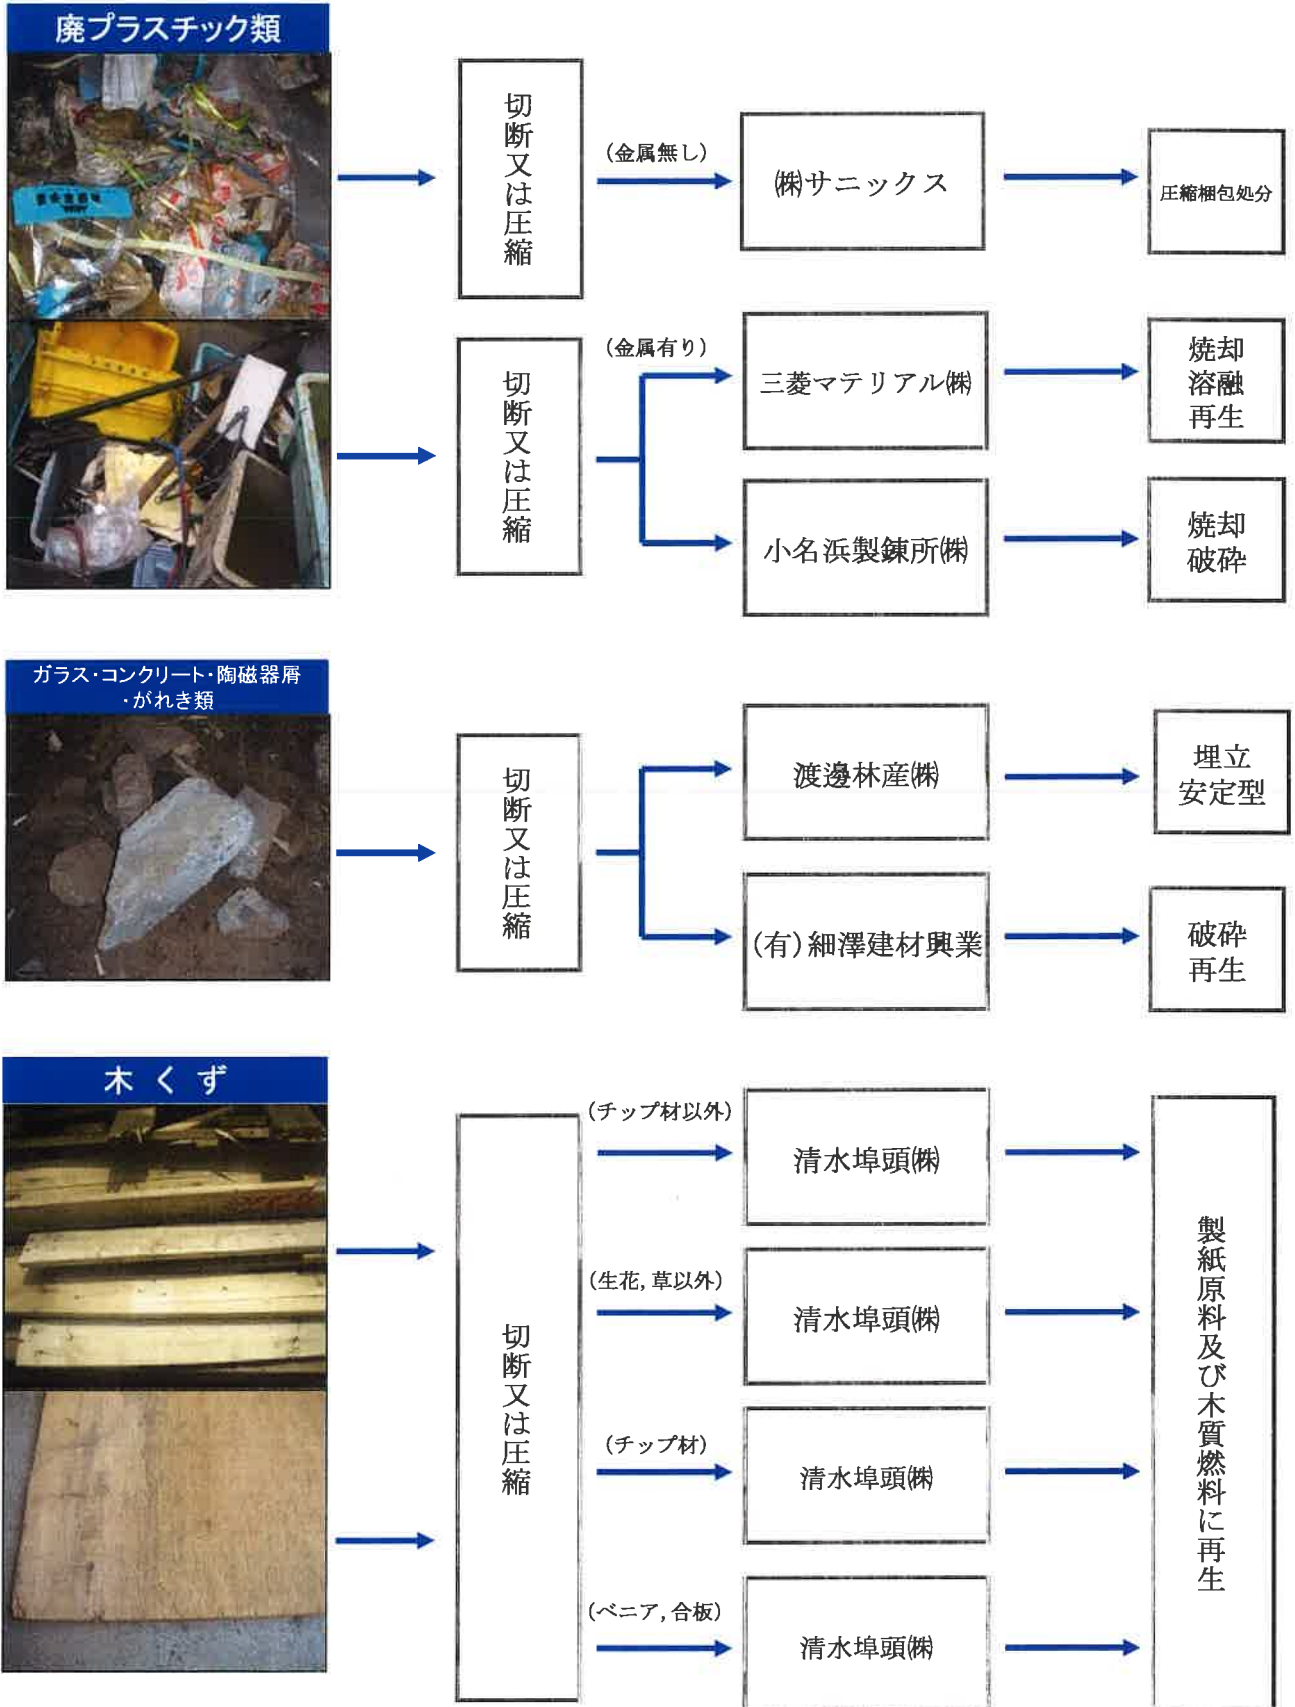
廃プラスチック類

切断又は圧縮

(金属無し)

㈱サニックス

圧縮梱包処分

切断又は圧縮

(金属有り)

三菱マテリアル㈱

焼却
溶融
再生

小名浜製錬所㈱

焼却
破砕

ガラス・コンクリート・陶磁器屑・がれき類

切断又は圧縮

渡邊林産㈱

埋立
安定型

(有)細澤建材興業

破砕
再生

木くず

切断又は圧縮

(チップ材以外)

清水埠頭㈱

(生花, 草以外)

清水埠頭㈱

(チップ材)

清水埠頭㈱

(ベニア, 合板)

清水埠頭㈱

製紙原料及び木質燃料に再生